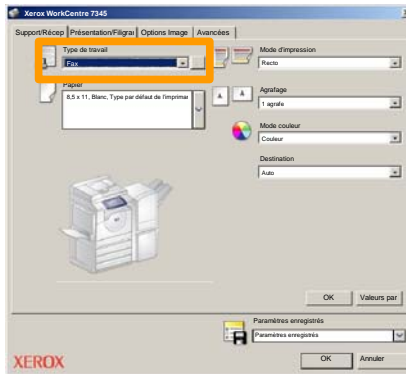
Xerox WorkCentre 7345

Support/Récep | Présentation/Filigra | Options Image | Avancées

Type de travail
Fax

Papier
8,5 x 11, Blanc, Type par défaut de l'imprimar

Mode d'impression
Recto

Agrafage
1 agrafe

Mode couleur
Couleur

Destination
Auto

OK
Valeurs par

Paramètres enregistrés
Paramètres enregistrés

XEROX

OK
Annuler